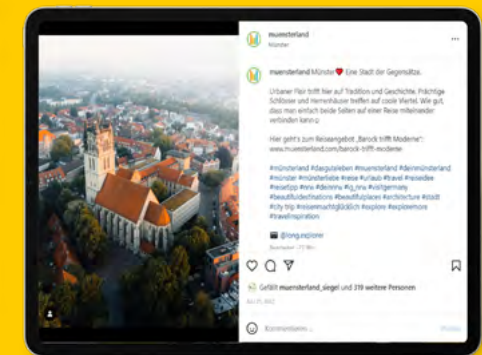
muensterland
Münster

muensterland Münster❤️ Eine Stadt der Gegensätze.

Urbaner Flair trifft hier auf Tradition und Geschichte. Prächtige Schlösser und Herrenhäuser treffen auf coole Viertel. Wie gut, dass man einfach beide Seiten auf einer Reise miteinander verbinden kann ☺

Hier geht's zum Reiseangebot „Barock trifft Moderne": www.muensterland.com/barock-trifft-moderne

#münsterland #dasgutsleben #muensterland #deinmünsterland #münster #münsterliebe #reise #urlaub #travel #reiseidee #reisetipp #nrw #deinnrw #ig_nrw #visitgermany #beautifuldestinations #beautifulplaces #architecture #stadt #city trip #reisennachtglücklich #explore #exploremore #travelinspiration

📷 @long.explorer

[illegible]

Gefällt muensterland_siegel und 319 weitere Personen

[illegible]

Kommentieren ... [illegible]